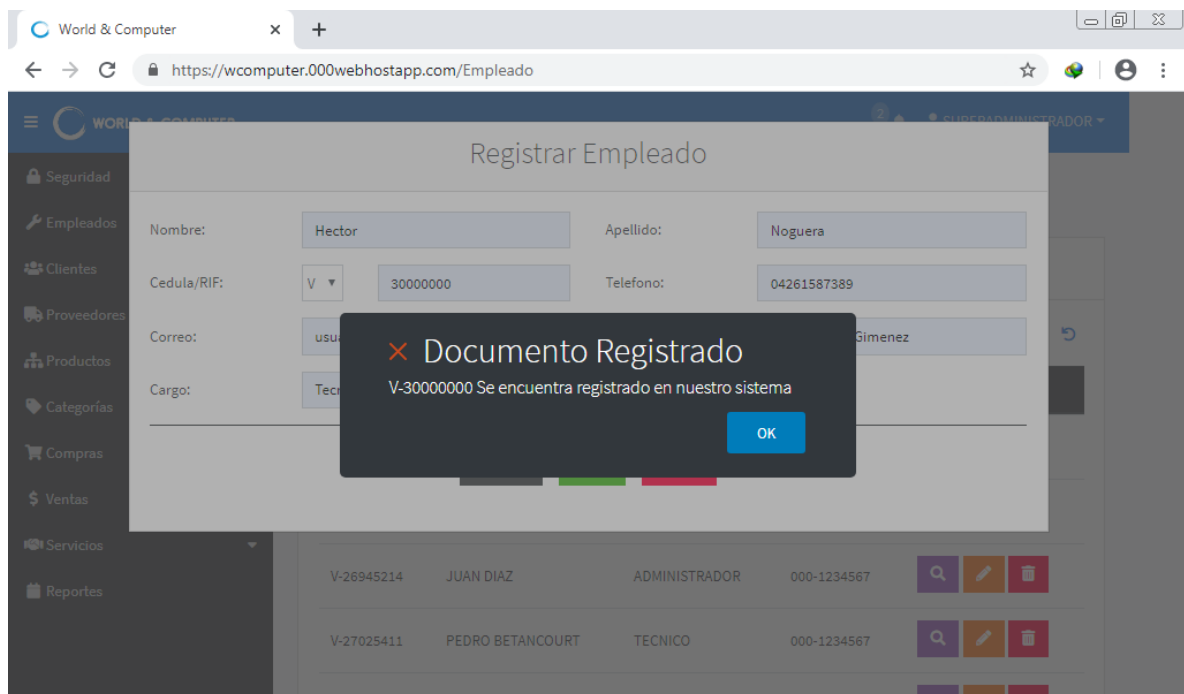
World & Computer
×
+
https://wcomputer.000webhostapp.com/Empleado

WORLD & COMPUTER
2
SUPERADMINISTRADOR

Seguridad
Empleados
Clientes
Proveedores
Productos
Categorías
Compras
Ventas
Servicios
Reportes

Registrar Empleado

Nombre: Hector
Apellido: Noguera
Cedula/RIF: V 30000000
Telefono: 04261587389
Correo: usu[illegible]
Gimenez
Cargo: Tec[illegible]

× Documento Registrado
V-30000000 Se encuentra registrado en nuestro sistema
OK

| V-26945214 | JUAN DIAZ | ADMINISTRADOR | 000-1234567 |
| V-27025411 | PEDRO BETANCOURT | TECNICO | 000-1234567 |